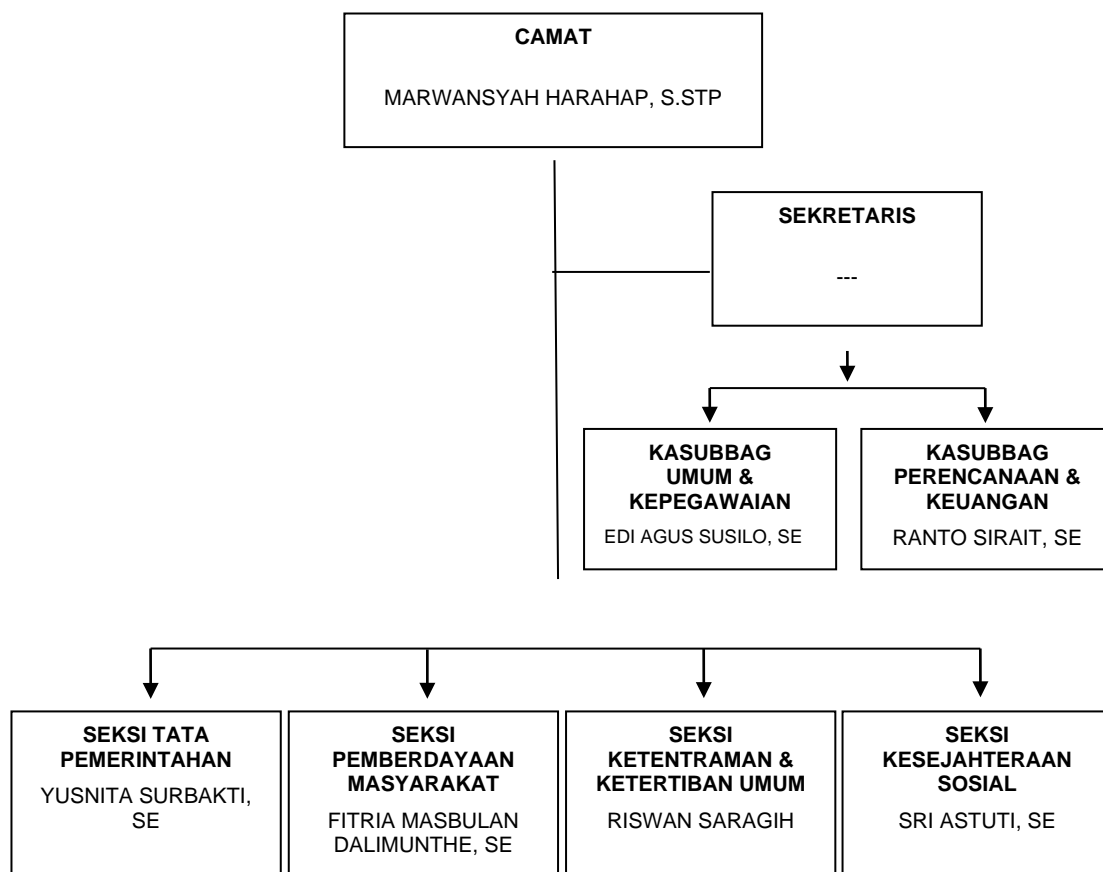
CAMAT

MARWANSYAH HARAHAP, S.STP

SEKRETARIS

---

KASUBBAG UMUM & KEPEGAWAIAN

EDI AGUS SUSILO, SE

KASUBBAG PERENCANAAN & KEUANGAN

RANTO SIRAIT, SE

SEKSI TATA PEMERINTAHAN

YUSNITA SURBAKTI, SE

SEKSI PEMBERDAYAAN MASYARAKAT

FITRIA MASBULAN DALIMUNTHE, SE

SEKSI KETENTRAMAN & KETERTIBAN UMUM

RISWAN SARAGIH

SEKSI KESEJAHTERAAN SOSIAL

SRI ASTUTI, SE